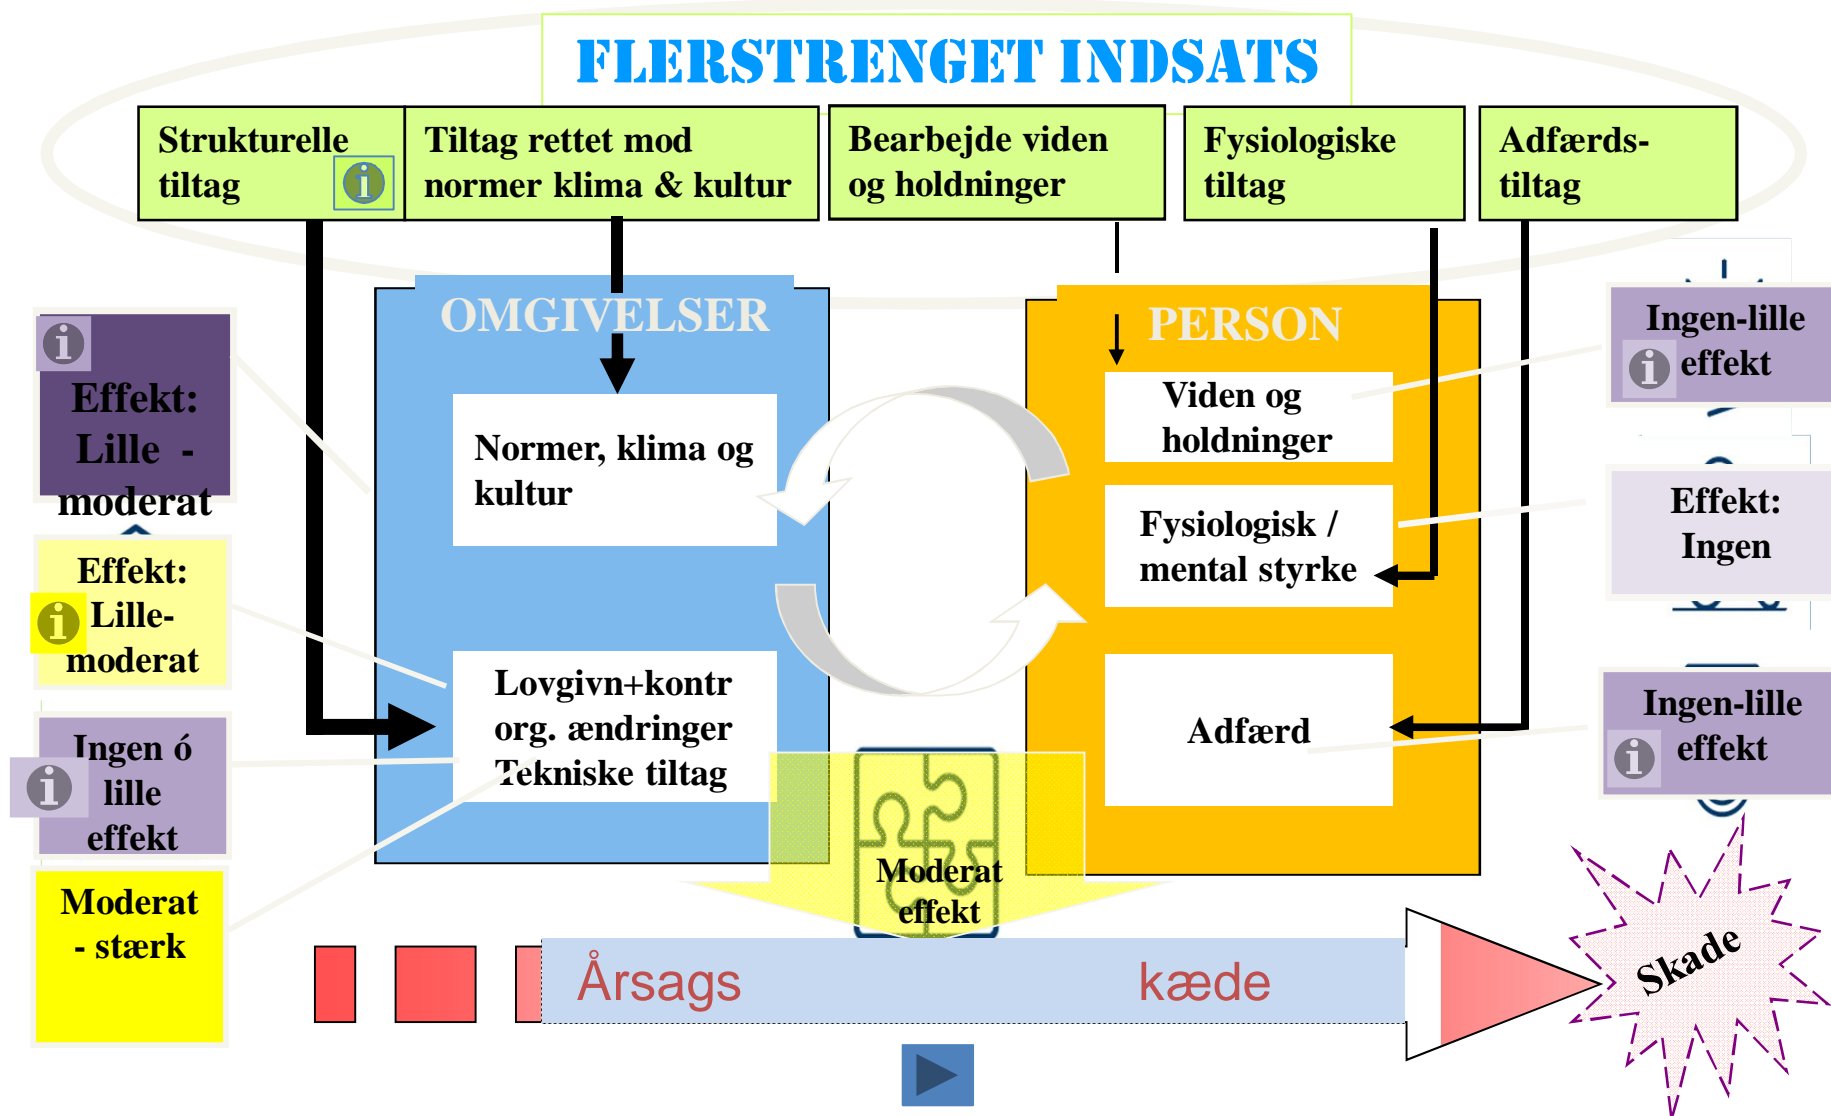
FLERSTRENGET INDSATS

Strukturelle tiltag

Tiltag rettet mod normer klima & kultur

Bearbejde viden og holdninger

Fysiologiske tiltag

Adfærds-tiltag

OMGIVELSER

Normer, klima og kultur

Lovgivn+kontr org. ændringer Tekniske tiltag

PERSON

Viden og holdninger

Fysiologisk / mental styrke

Adfærd

Effekt: Lille - moderat

Effekt: Lille-moderat

Ingen ó lille effekt

Moderat - stærk

Ingen-lille effekt

Effekt: Ingen

Ingen-lille effekt

Moderat effekt

Årsags kæde

Skade